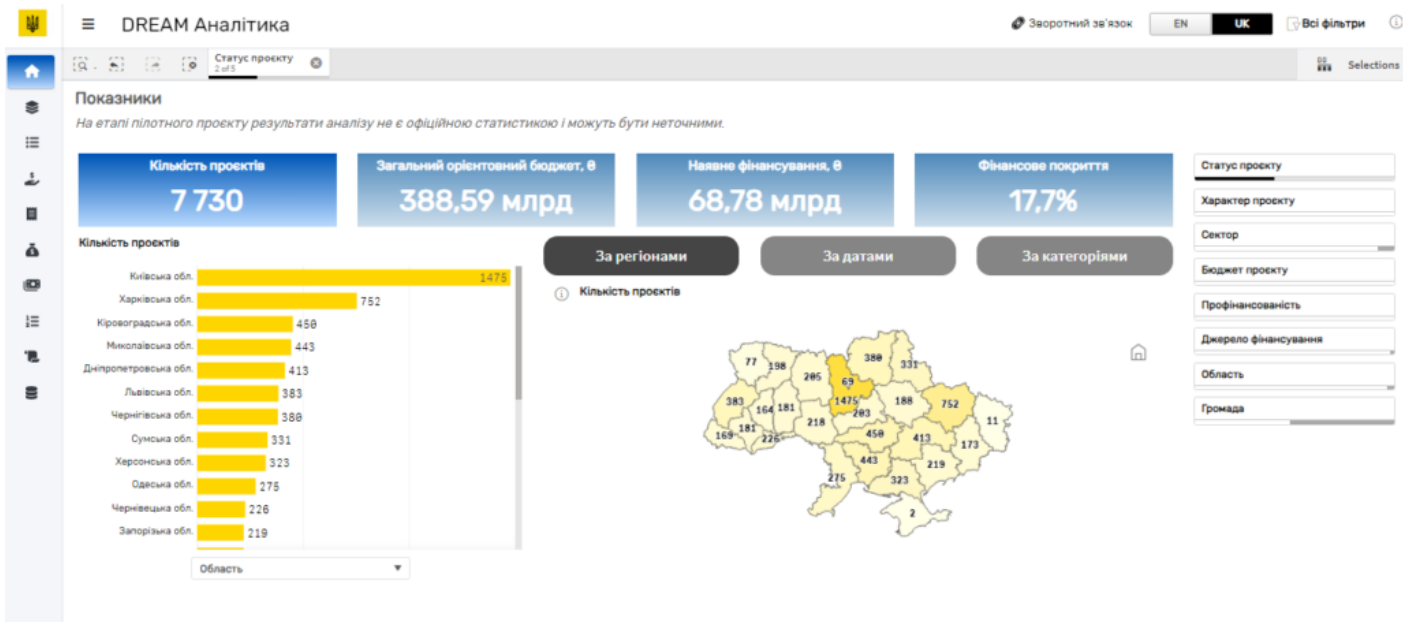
DREAM Аналітика

Зворотний зв'язок EN UK Всі фільтри

Статус проєкту
2 of 5

Selections

Показники

На етапі пілотного проєкту результати аналізу не є офіційною статистикою і можуть бути неточними.

Кількість проєктів
7 730

Загальний орієнтовний бюджет, ₴
388,59 млрд

Наявне фінансування, ₴
68,78 млрд

Фінансове покриття
17,7%

Кількість проєктів

| Область | Кількість |
|---|---|
| Київська обл. | 1475 |
| Харківська обл. | 752 |
| Кіровоградська обл. | 450 |
| Миколаївська обл. | 443 |
| Дніпропетровська обл. | 413 |
| Львівська обл. | 383 |
| Чернігівська обл. | 380 |
| Сумська обл. | 331 |
| Херсонська обл. | 323 |
| Одеська обл. | 275 |
| Чернівецька обл. | 226 |
| Запорізька обл. | 219 |

Область

За регіонами
За датами
За категоріями

Кількість проєктів

77 198 205 69 380 331 383 164 181 1475 203 188 752 11 169 181 226 218 450 413 173 443 219 275 323 2

Статус проєкту
Характер проєкту
Сектор
Бюджет проєкту
Профінансованість
Джерело фінансування
Область
Громада